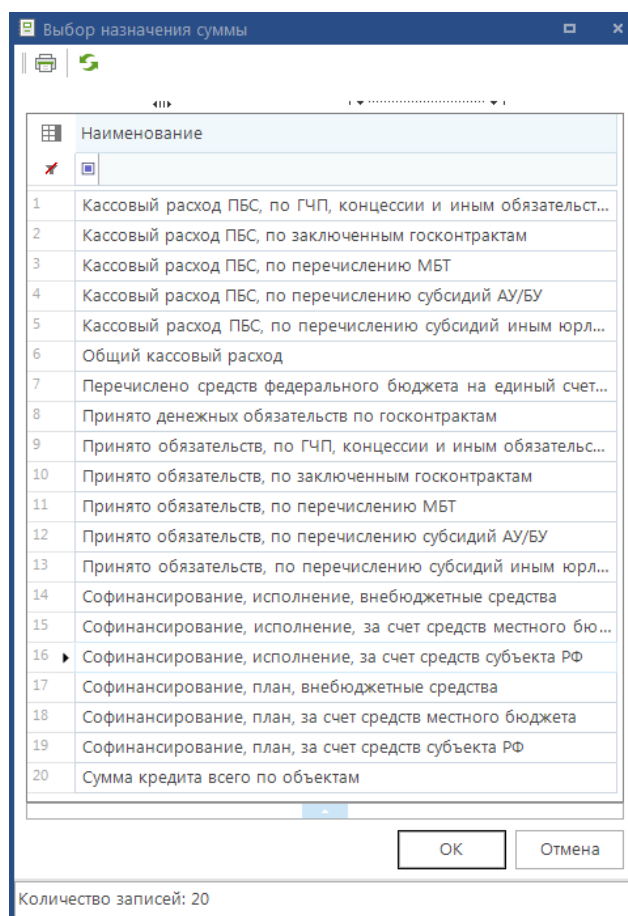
Выбор назначения суммы

| | Наименование |
|---|---|
| 1 | Кассовый расход ПБС, по ГЧП, концессии и иным обязательст... |
| 2 | Кассовый расход ПБС, по заключенным госконтрактам |
| 3 | Кассовый расход ПБС, по перечислению МБТ |
| 4 | Кассовый расход ПБС, по перечислению субсидий АУ/БУ |
| 5 | Кассовый расход ПБС, по перечислению субсидий иным юрл... |
| 6 | Общий кассовый расход |
| 7 | Перечислено средств федерального бюджета на единый счет... |
| 8 | Принято денежных обязательств по госконтрактам |
| 9 | Принято обязательств, по ГЧП, концессии и иным обязательс... |
| 10 | Принято обязательств, по заключенным госконтрактам |
| 11 | Принято обязательств, по перечислению МБТ |
| 12 | Принято обязательств, по перечислению субсидий АУ/БУ |
| 13 | Принято обязательств, по перечислению субсидий иным юрл... |
| 14 | Софинансирование, исполнение, внебюджетные средства |
| 15 | Софинансирование, исполнение, за счет средств местного бю... |
| 16 | Софинансирование, исполнение, за счет средств субъекта РФ |
| 17 | Софинансирование, план, внебюджетные средства |
| 18 | Софинансирование, план, за счет средств местного бюджета |
| 19 | Софинансирование, план, за счет средств субъекта РФ |
| 20 | Сумма кредита всего по объектам |

OK
Отмена

Количество записей: 20